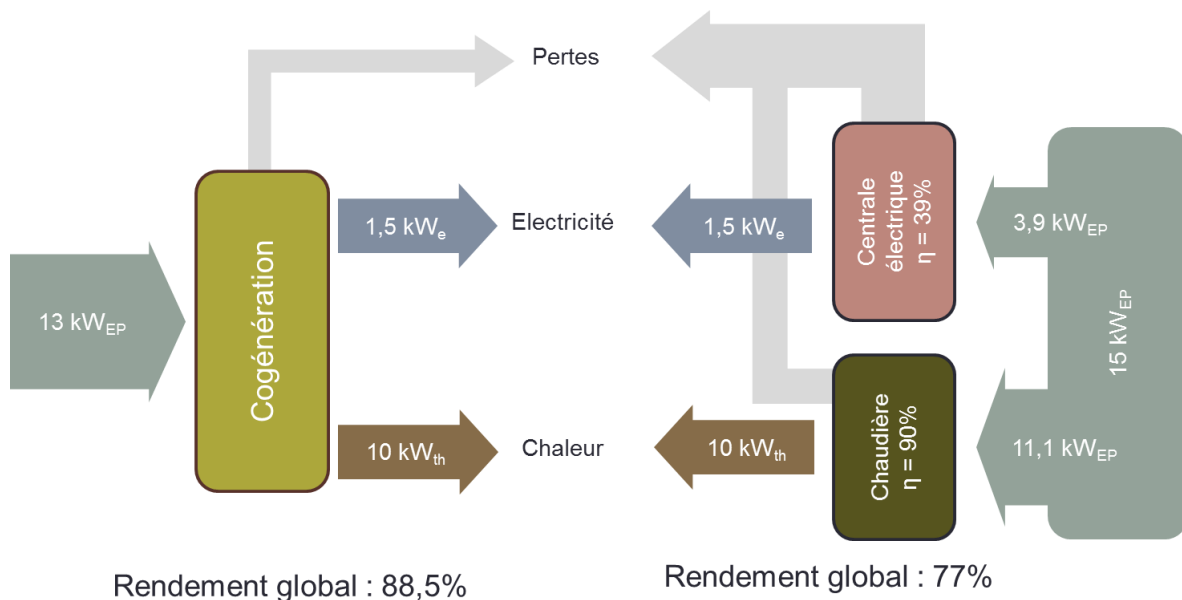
Pertes

13 kW$_{EP}$

Cogénération

1,5 kW$_{e}$

Electricité

10 kW$_{th}$

Chaleur

1,5 kW$_{e}$

10 kW$_{th}$

Centrale électrique η = 39%

Chaudière η = 90%

3,9 kW$_{EP}$

15 kW$_{EP}$

11,1 kW$_{EP}$

Rendement global : 88,5%

Rendement global : 77%